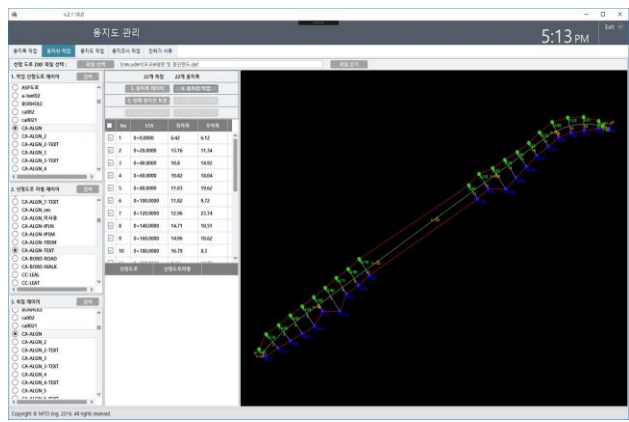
v.2.1.18.0

용지도 관리

5:13 PM

Exit

용지목 작업 | 용지선 작업 | 용지도 작업 | 용지조서 작업 | 장비가 서류

선형 도로 DXF 파일 선택 : 파일 선택 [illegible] 파일 닫기

1. 작업 선형도로 레이어 검색

ASPS E
a-test02
BORHOLE
ca002
ca0021
CA-ALGN
CA-ALGN_2
CA-ALGN_2-TEXT
CA-ALGN_3
CA-ALGN_3-TEXT
CA-ALGN_4

2. 선형도로 라벨 레이어 검색

CA-ALGN_7-TEXT
CA-ALGN_sec
CA-ALGN_도시용
CA-ALGN-IPLN
CA-ALGN-IPDM
CA-ALGN-TBSM
CA-ALGN-TEXT
CA-BORD-ROAD
CA-BORD-WALK
CC-LEAL
CC-LEAT

3. 측점 레이어 검색

BORHOLE
ca002
ca0021
CA-ALGN
CA-ALGN_2
CA-ALGN_2-TEXT
CA-ALGN_3
CA-ALGN_3-TEXT
CA-ALGN_4
CA-ALGN_4-TEXT
CA-ALGN_5

22개 측점 | 22개 용지폭

1. 용지폭 데이터 | 4. 용지선 작업

5. 선형 용지선 도면

| | No | STA | 좌측폭 | 우측폭 |
|---|---|---|---|---|
| ☑ | 1 | 0+0.0000 | 6.42 | 6.12 |
| ☑ | 2 | 0+20.0000 | 13.16 | 11.34 |
| ☑ | 3 | 0+40.0000 | 10.6 | 14.92 |
| ☑ | 4 | 0+60.0000 | 10.82 | 10.04 |
| ☑ | 5 | 0+80.0000 | 11.03 | 19.62 |
| ☑ | 6 | 0+100.0000 | 11.62 | 9.72 |
| ☑ | 7 | 0+120.0000 | 12.06 | 23.74 |
| ☑ | 8 | 0+140.0000 | 14.71 | 10.51 |
| ☑ | 9 | 0+160.0000 | 14.96 | 10.62 |
| ☑ | 10 | 0+180.0000 | 16.79 | 8.3 |

선형도로 | 선형도로라벨

Copyright © MTO Eng. 2016. All rights reserved.